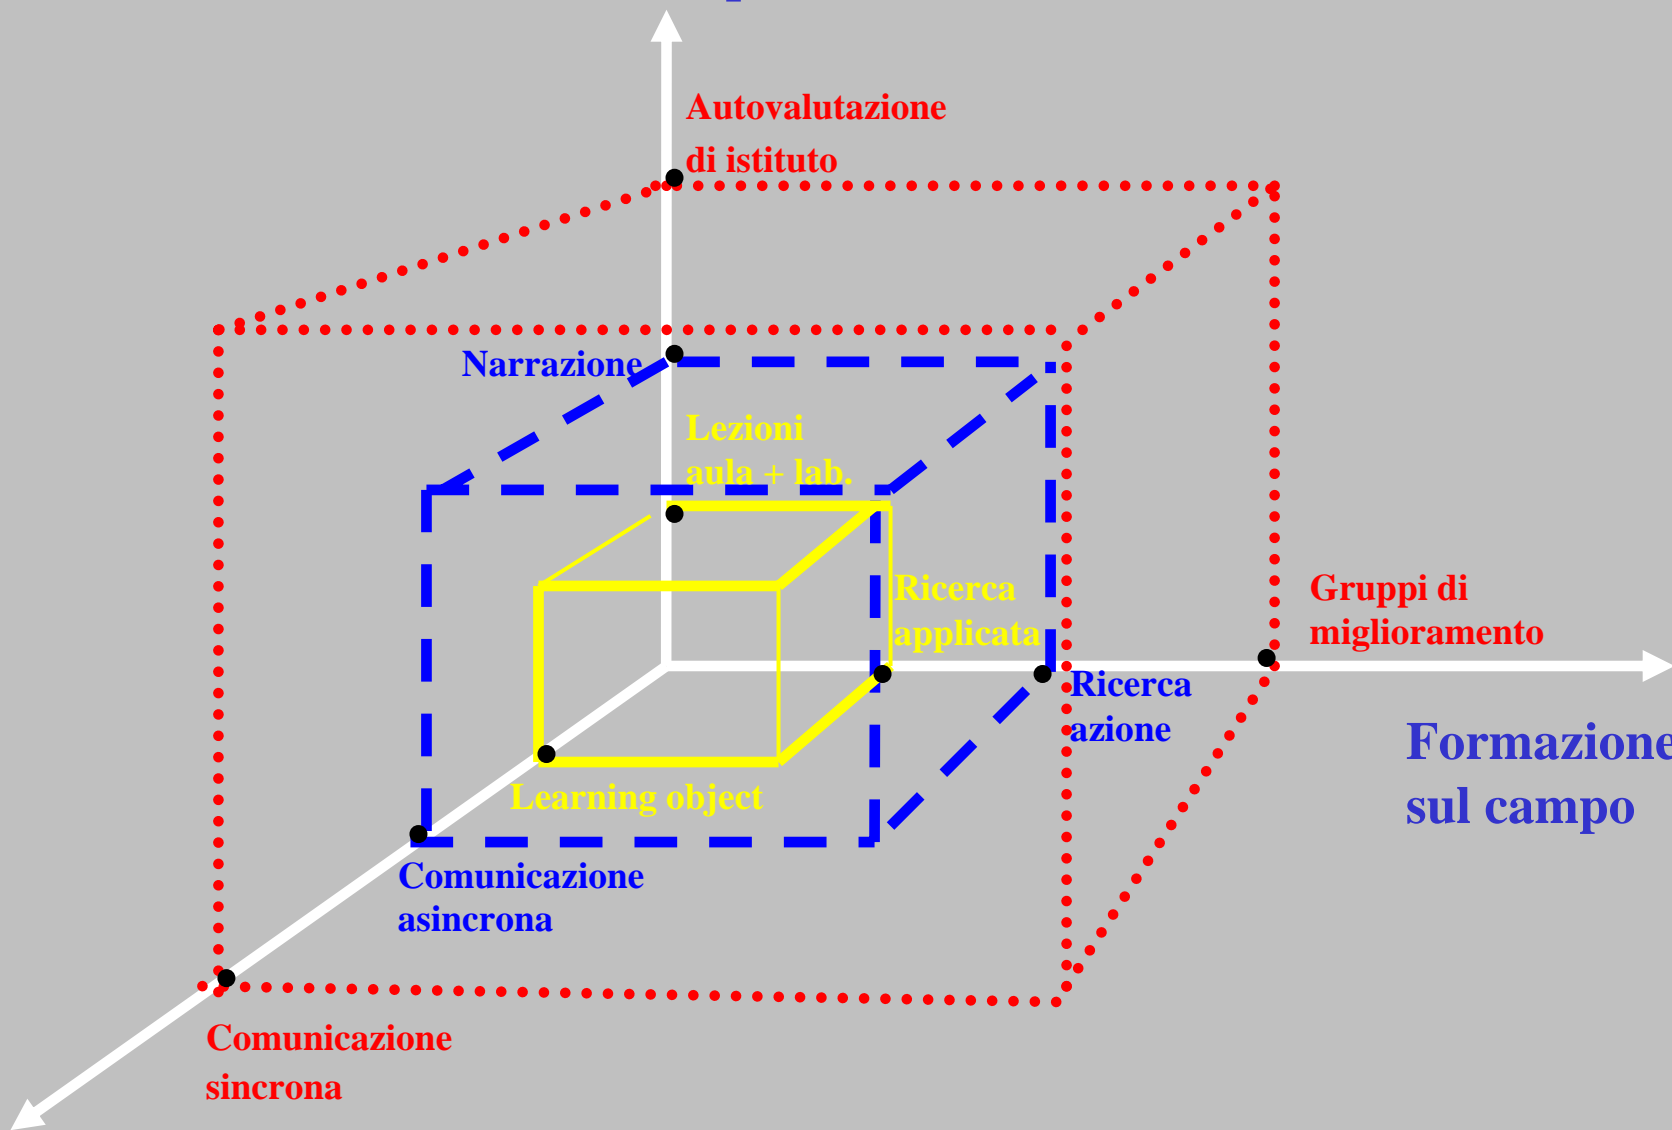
Autovalutazione di istituto

Narrazione

Lezioni aula + lab.

Ricerca applicata

Gruppi di miglioramento

Ricerca azione

Formazione sul campo

Learning object

Comunicazione asincrona

Comunicazione sincrona